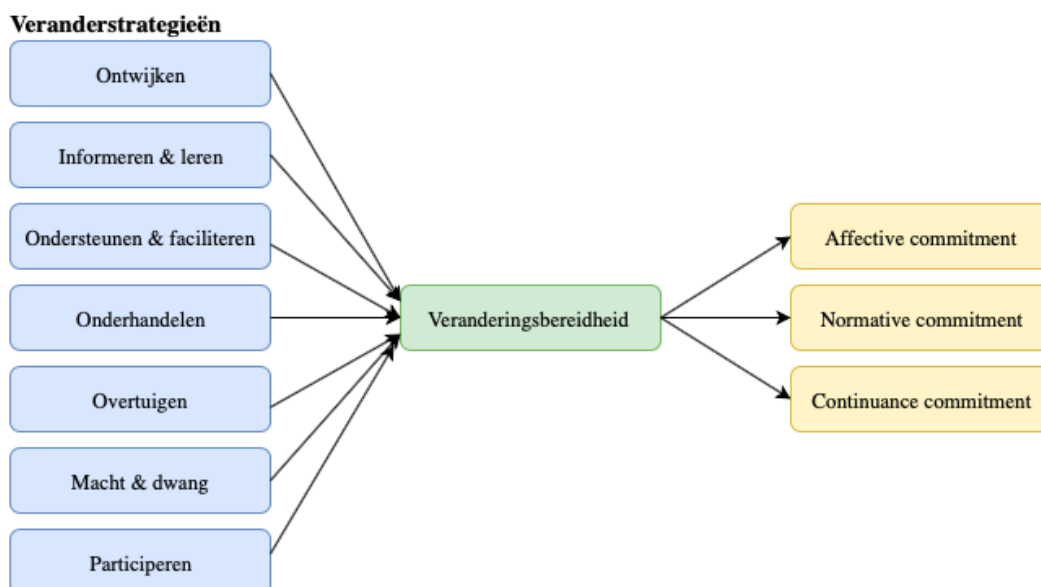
Veranderstrategieën

Ontwijken

Informeren & leren

Ondersteunen & faciliteren

Onderhandelen

Overtuigen

Macht & dwang

Participeren

Veranderingsbereidheid

Affective commitment

Normative commitment

Continuance commitment